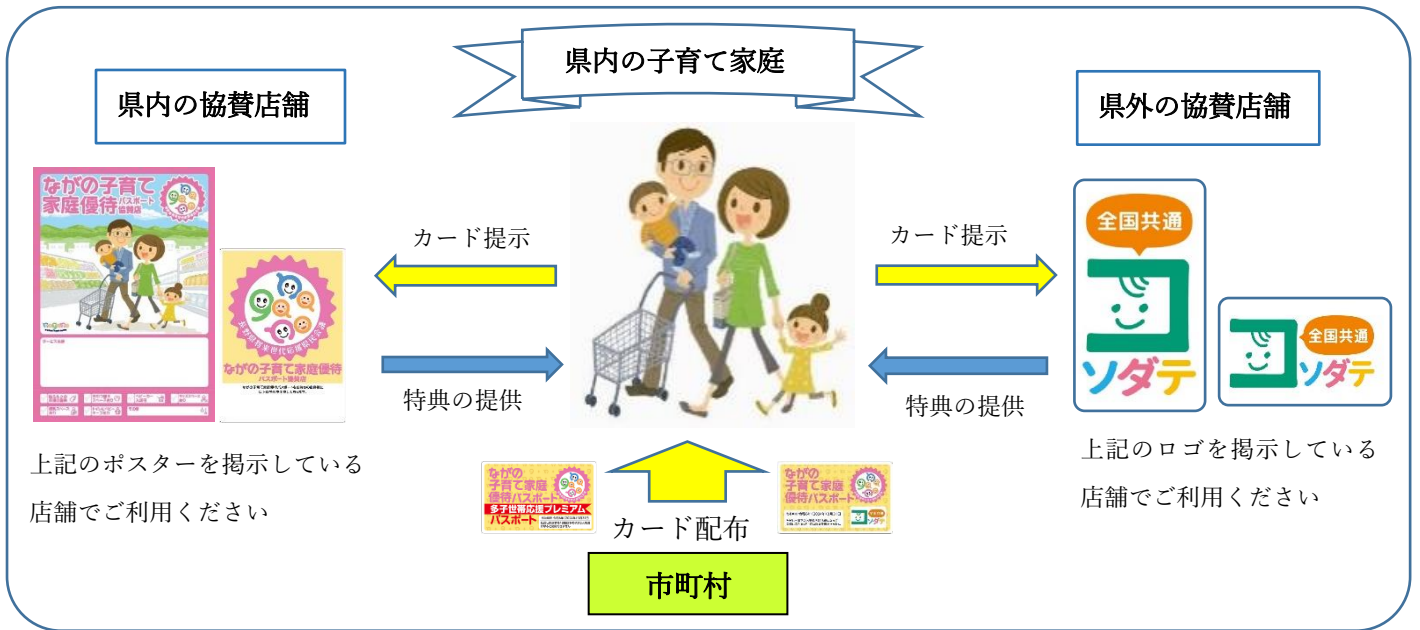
県内の子育て家庭

県内の協賛店舗

ながの子育て家庭優待パスポート協賛店

ながの子育て家庭優待パスポート協賛店

カード提示

特典の提供

上記のポスターを掲示している店舗でご利用ください

県外の協賛店舗

カード提示

特典の提供

全国共通 コソダテ

全国共通 コソダテ

上記のロゴを掲示している店舗でご利用ください

ながの子育て家庭優待パスポート 多子世帯応援プレミアムパスポート

ながの子育て家庭優待パスポート

カード配布

市町村